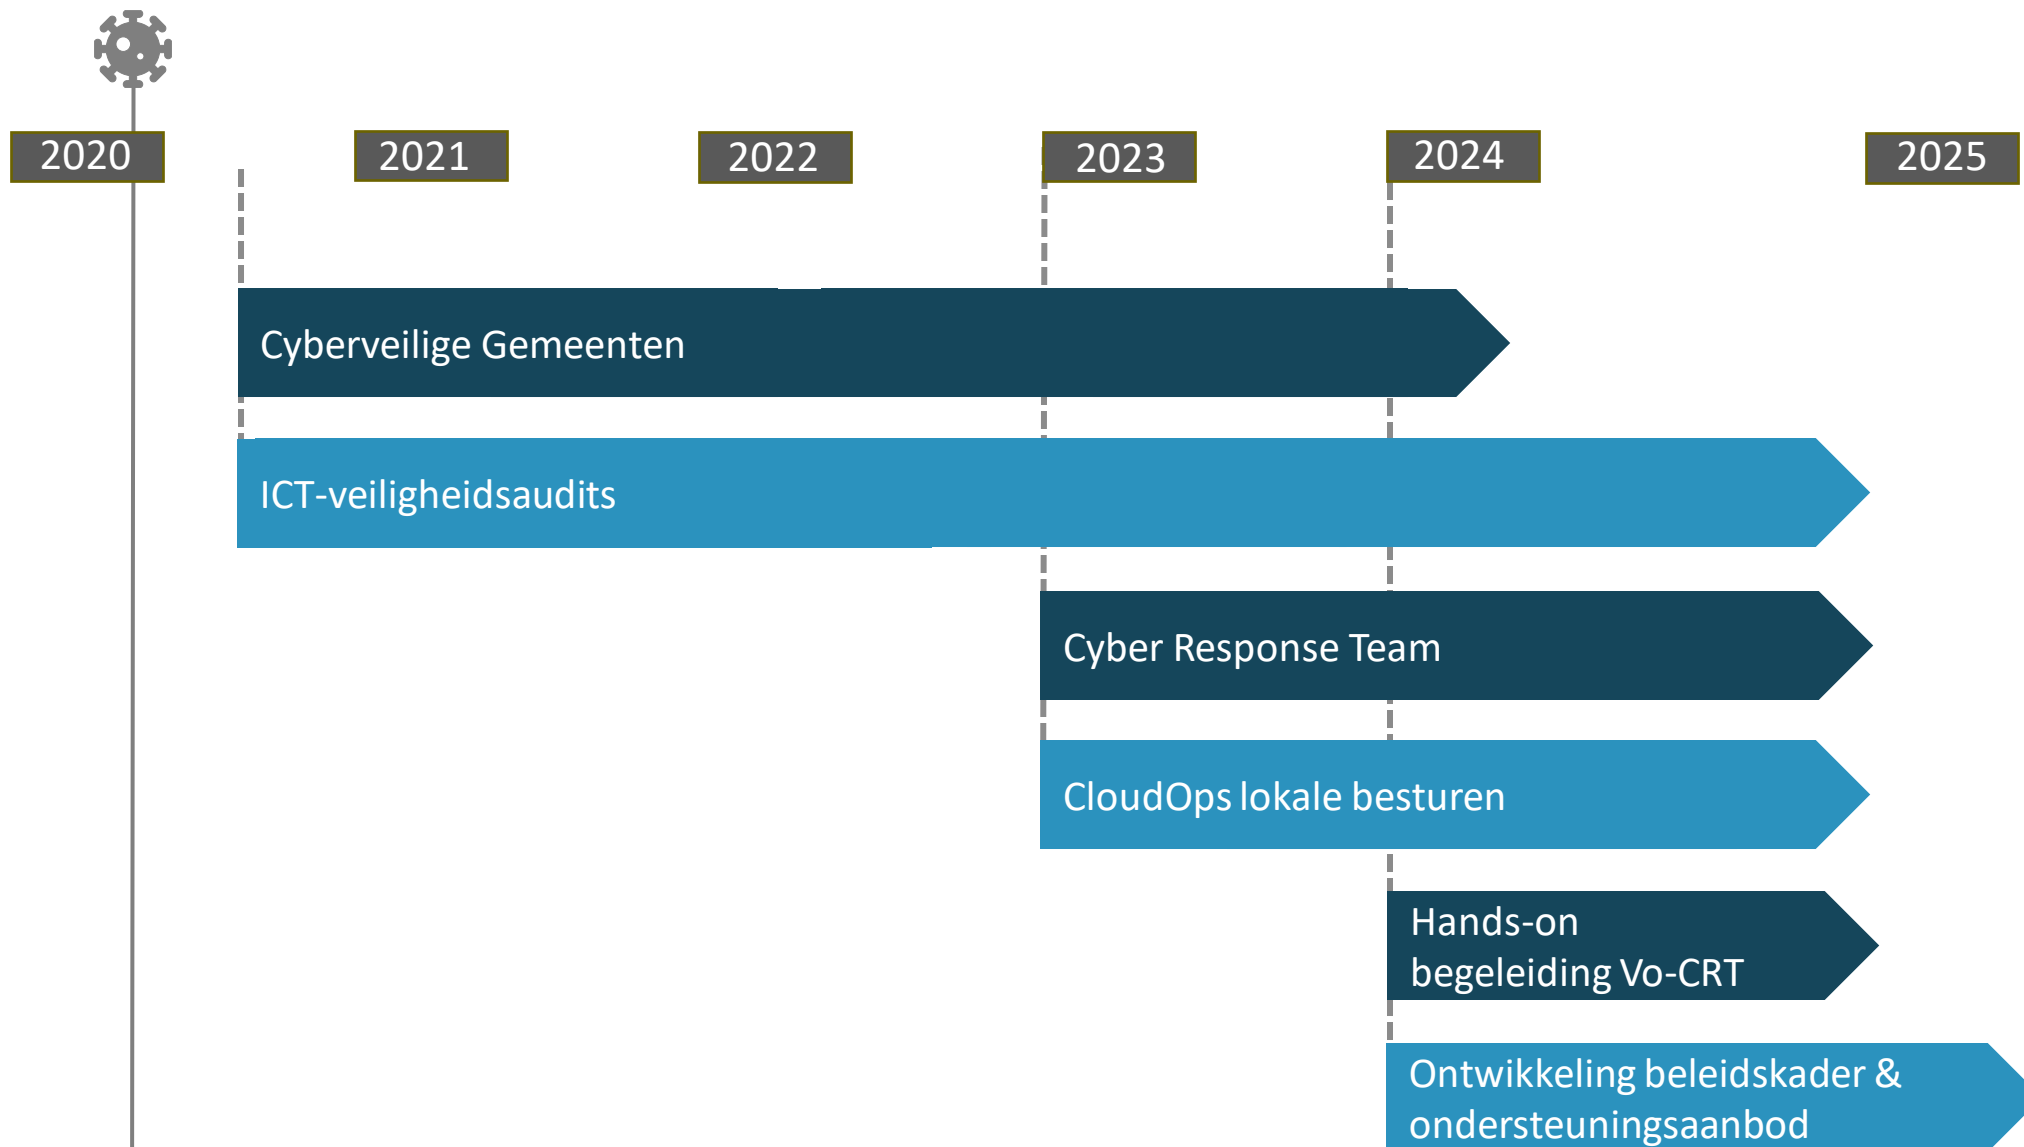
2020

2021

2022

2023

2024

2025

Cyberveilige Gemeenten

ICT-veiligheidsaudits

Cyber Response Team

CloudOps lokale besturen

Hands-on begeleiding Vo-CRT

Ontwikkeling beleidskader & ondersteuningsaanbod